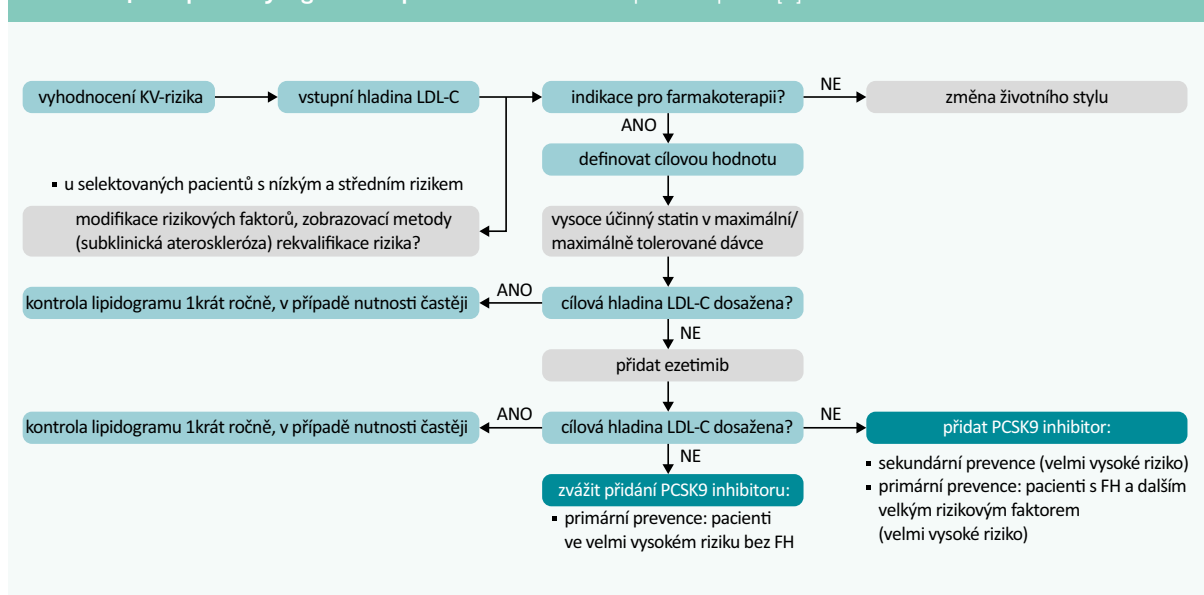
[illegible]

vyhodnocení KV-rizika

vstupní hladina LDL-C

indikace pro farmakoterapii?

NE

změna životního stylu

ANO

definovat cílovou hodnotu

▪ u selektovaných pacientů s nízkým a středním rizikem

modifikace rizikových faktorů, zobrazovací metody (subklinická ateroskleróza) rekvalifikace rizika?

vysoce účinný statin v maximální/ maximálně tolerované dávce

ANO

kontrola lipidogramu 1krát ročně, v případě nutnosti častěji

cílová hladina LDL-C dosažena?

NE

přidat ezetimib

ANO

kontrola lipidogramu 1krát ročně, v případě nutnosti častěji

cílová hladina LDL-C dosažena?

NE

přidat PCSK9 inhibitor:

▪ sekundární prevence (velmi vysoké riziko)
▪ primární prevence: pacienti s FH a dalším velkým rizikovým faktorem (velmi vysoké riziko)

NE

zvážit přidání PCSK9 inhibitoru:

▪ primární prevence: pacienti ve velmi vysokém riziku bez FH